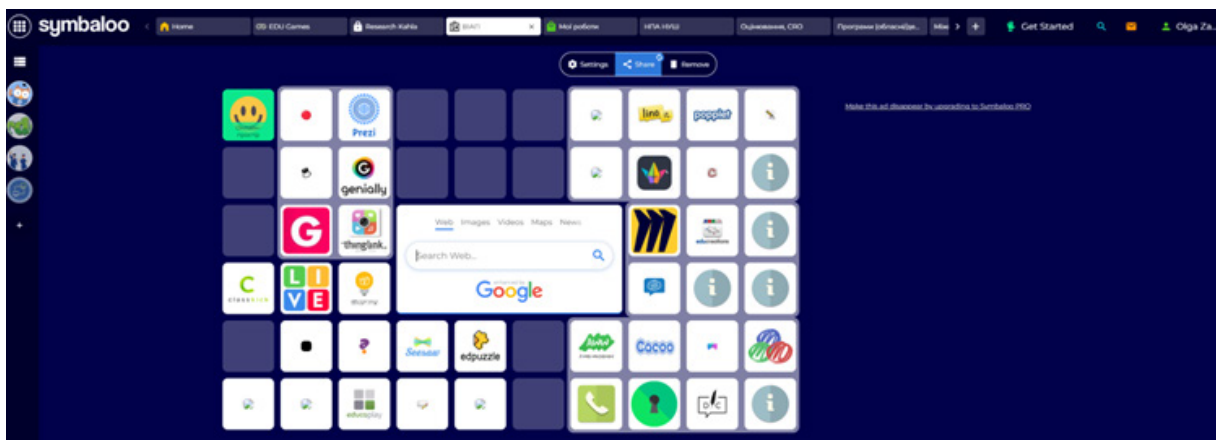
symbaloo Home EDU Games Research Kahla ВІАП Мої роботи НПА НУШ Оцінювання, СRO Програми (області/де... Мім Get Started Olga Za...

Settings Share Remove

Make this ad disappear by upgrading to Symbaloo PRO

Prezi
genially
G
thinglink
C classkick
LIVE
learning
Seesaw
edpuzzle
educaplay
lino
popplet
educreations
Cocoo

Web Images Videos Maps News
Search Web...
Google